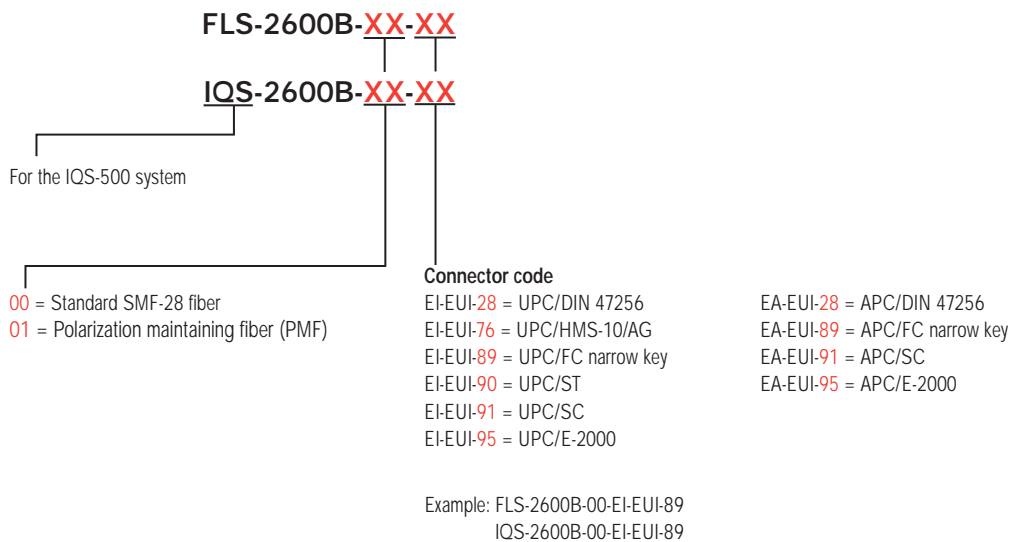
FLS-2600B-XX-XX

IQS-2600B-XX-XX

For the IQS-500 system

00 = Standard SMF-28 fiber
01 = Polarization maintaining fiber (PMF)

Connector code
EI-EUI-28 = UPC/DIN 47256
EI-EUI-76 = UPC/HMS-10/AG
EI-EUI-89 = UPC/FC narrow key
EI-EUI-90 = UPC/ST
EI-EUI-91 = UPC/SC
EI-EUI-95 = UPC/E-2000

EA-EUI-28 = APC/DIN 47256
EA-EUI-89 = APC/FC narrow key
EA-EUI-91 = APC/SC
EA-EUI-95 = APC/E-2000

Example: FLS-2600B-00-EI-EUI-89
IQS-2600B-00-EI-EUI-89